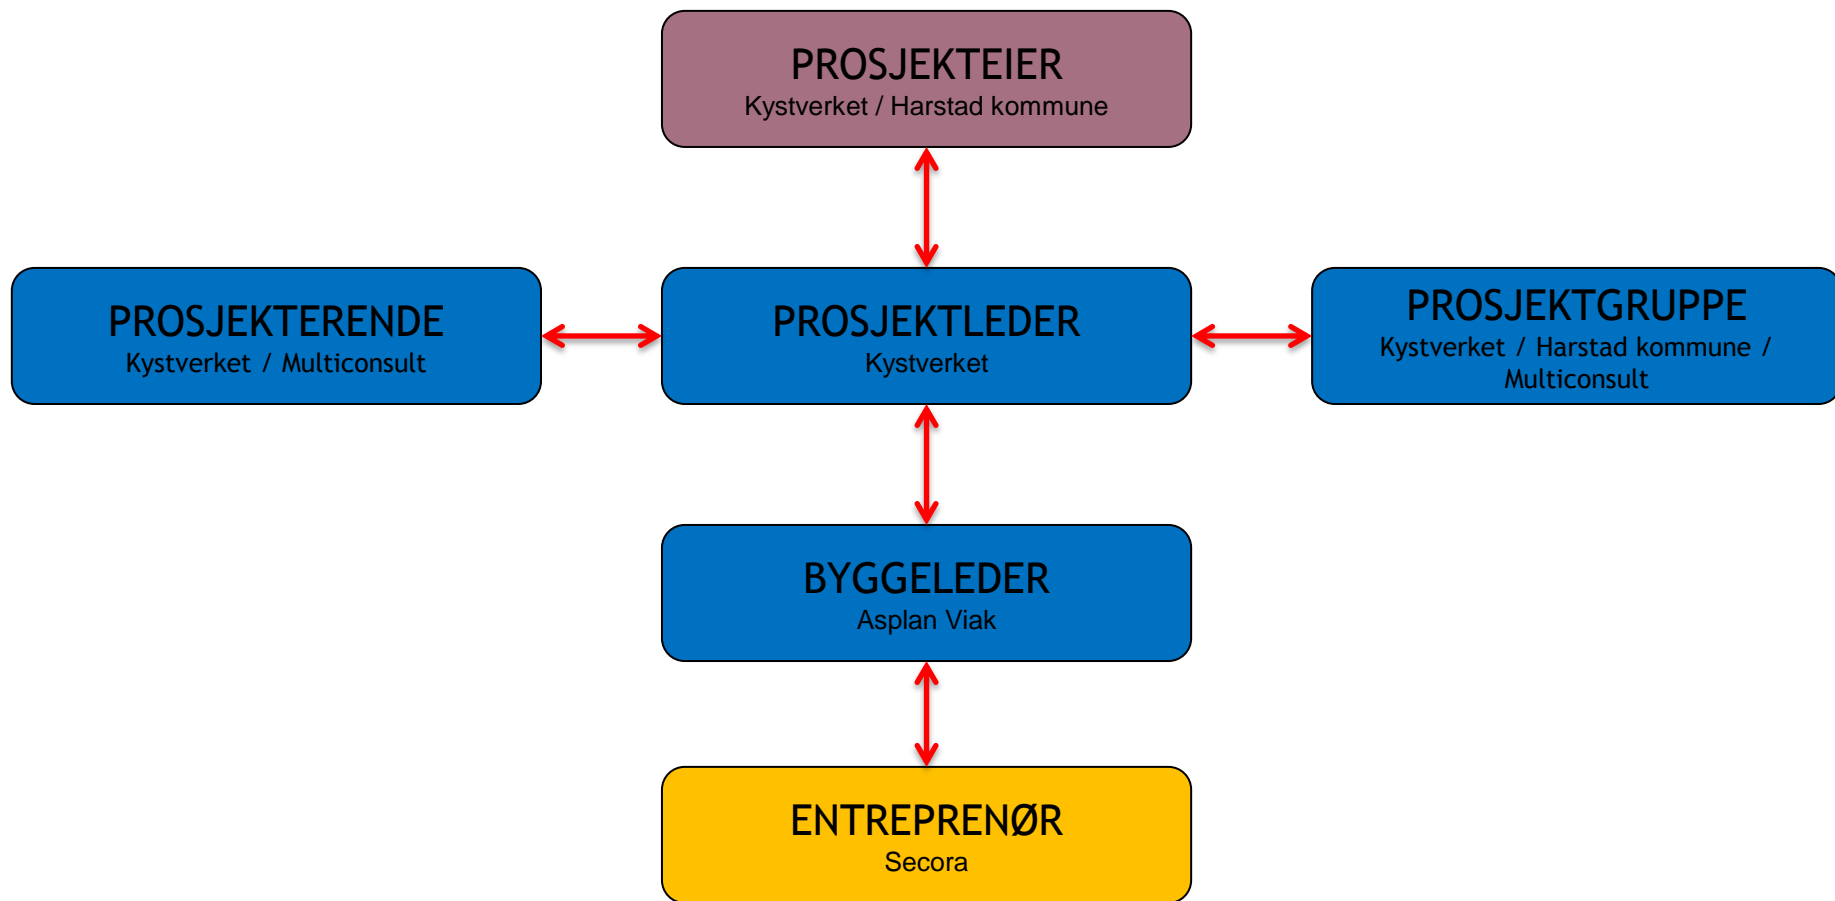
PROSJEKTEIER
Kystverket / Harstad kommune

PROSJEKTERENDE
Kystverket / Multiconsult

PROSJEKTLEDER
Kystverket

PROSJEKTGRUPPE
Kystverket / Harstad kommune / Multiconsult

BYGGELEDER
Asplan Viak

ENTREPRENØR
Secora